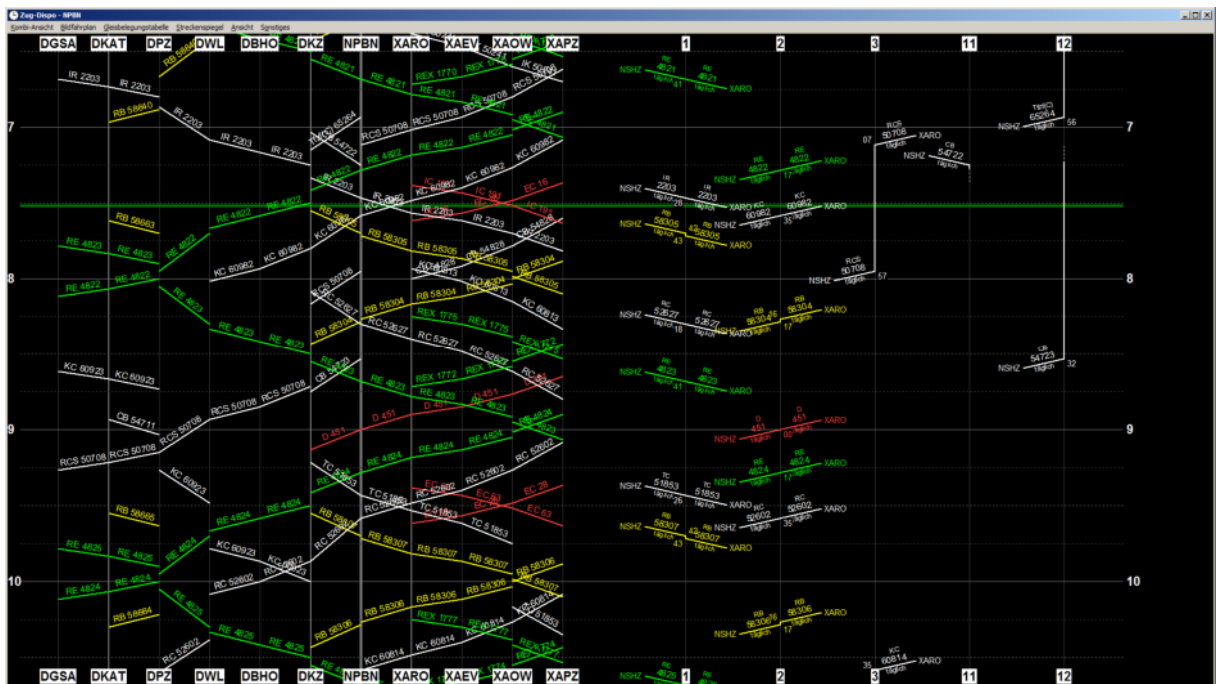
Zug-Dispo - NPBN

Kombi-Ansicht Bildfahrplan Gleisbelegungstabelle Streckenspiegel Ansicht Sonstiges

DGSA DKAT DPZ DWL DBHO DKZ NPBN XARO XAEV XAOW XAPZ 1 2 3 11 12

7
8
9
10

IR 2203 IR 2203 RB 58640 IR 2203 IR 2203 IR 2203
RE 4821 RE 4821 REX 1770 RE 4821 RCS 50708 RCS 50708 RE 4822 RE 4822
KC 60982 RE 4822 RE 4822 RB 58663 RE 4823 RE 4823 RE 4822 RE 4822
KC 60982 KC 60982 RB 58305 RB 58305 RB 58304 RB 58304
EC 16 IC 181 IR 2203
RCS 50708 RB 58304 RC 52627 REX 1775 REX 1775 RE 4823 RE 4823 RE 4823
KC 60923 KC 60923 CB 54711 RCS 50708 RCS 50708 RCS 50708 RCS 50708 RCS 50708
D 451 D 451 RE 4823 REX 1772 RE 4824 RE 4824 RE 4824
TC 51853 EC 62 EC 63 EC 28 RC 52602 RC 52602
RB 58666 RE 4824 RE 4824 RB 58307 RB 58307 RB 58307 RB 58306
RE 4825 RE 4825 KC 60923 RC 52602 RE 4824 RE 4824
RB 58664 RE 4825 RE 4825 RB 58306 RB 58306 REX 1777 KC 60814 RC 52602

NSHZ RE 4821 täglich 41 RE 4821 täglich XARO
NSHZ IR 2203 täglich 28 IR 2203 täglich XARO
NSHZ RB 58305 täglich 43 RB 58305 täglich XARO
RE 4822 NSHZ RE 4822 täglich 17 XARO
KC 60982 NSHZ KC 60982 täglich 35 XARO
NSHZ RC 52627 täglich 18 RC 52627 täglich XARO
RB 58304 NSHZ RB 58304 täglich 17 XARO
NSHZ RE 4823 täglich 41 RE 4823 täglich XARO
NSHZ D 451 täglich 60 D 451 täglich XARO
RE 4824 NSHZ RE 4824 täglich 17 XARO
NSHZ TC 51853 täglich 26 TC 51853 täglich XARO
RC 52602 NSHZ RC 52602 täglich 35 XARO
NSHZ RB 58307 täglich 43 RB 58307 täglich XARO
RB 58306 NSHZ RB 58306 täglich 17 XARO
07 RCS 50708 XARO
NSHZ CB 54722 täglich
NSHZ RCS 50708 täglich 57
NSHZ TRRG 65264 täglich 56
NSHZ CB 54723 täglich 32
35 KC 60814 täglich XARO

DGSA DKAT DPZ DWL DBHO DKZ NPBN XARO XAEV XAOW XAPZ NSHZ 1 2 3 11 12